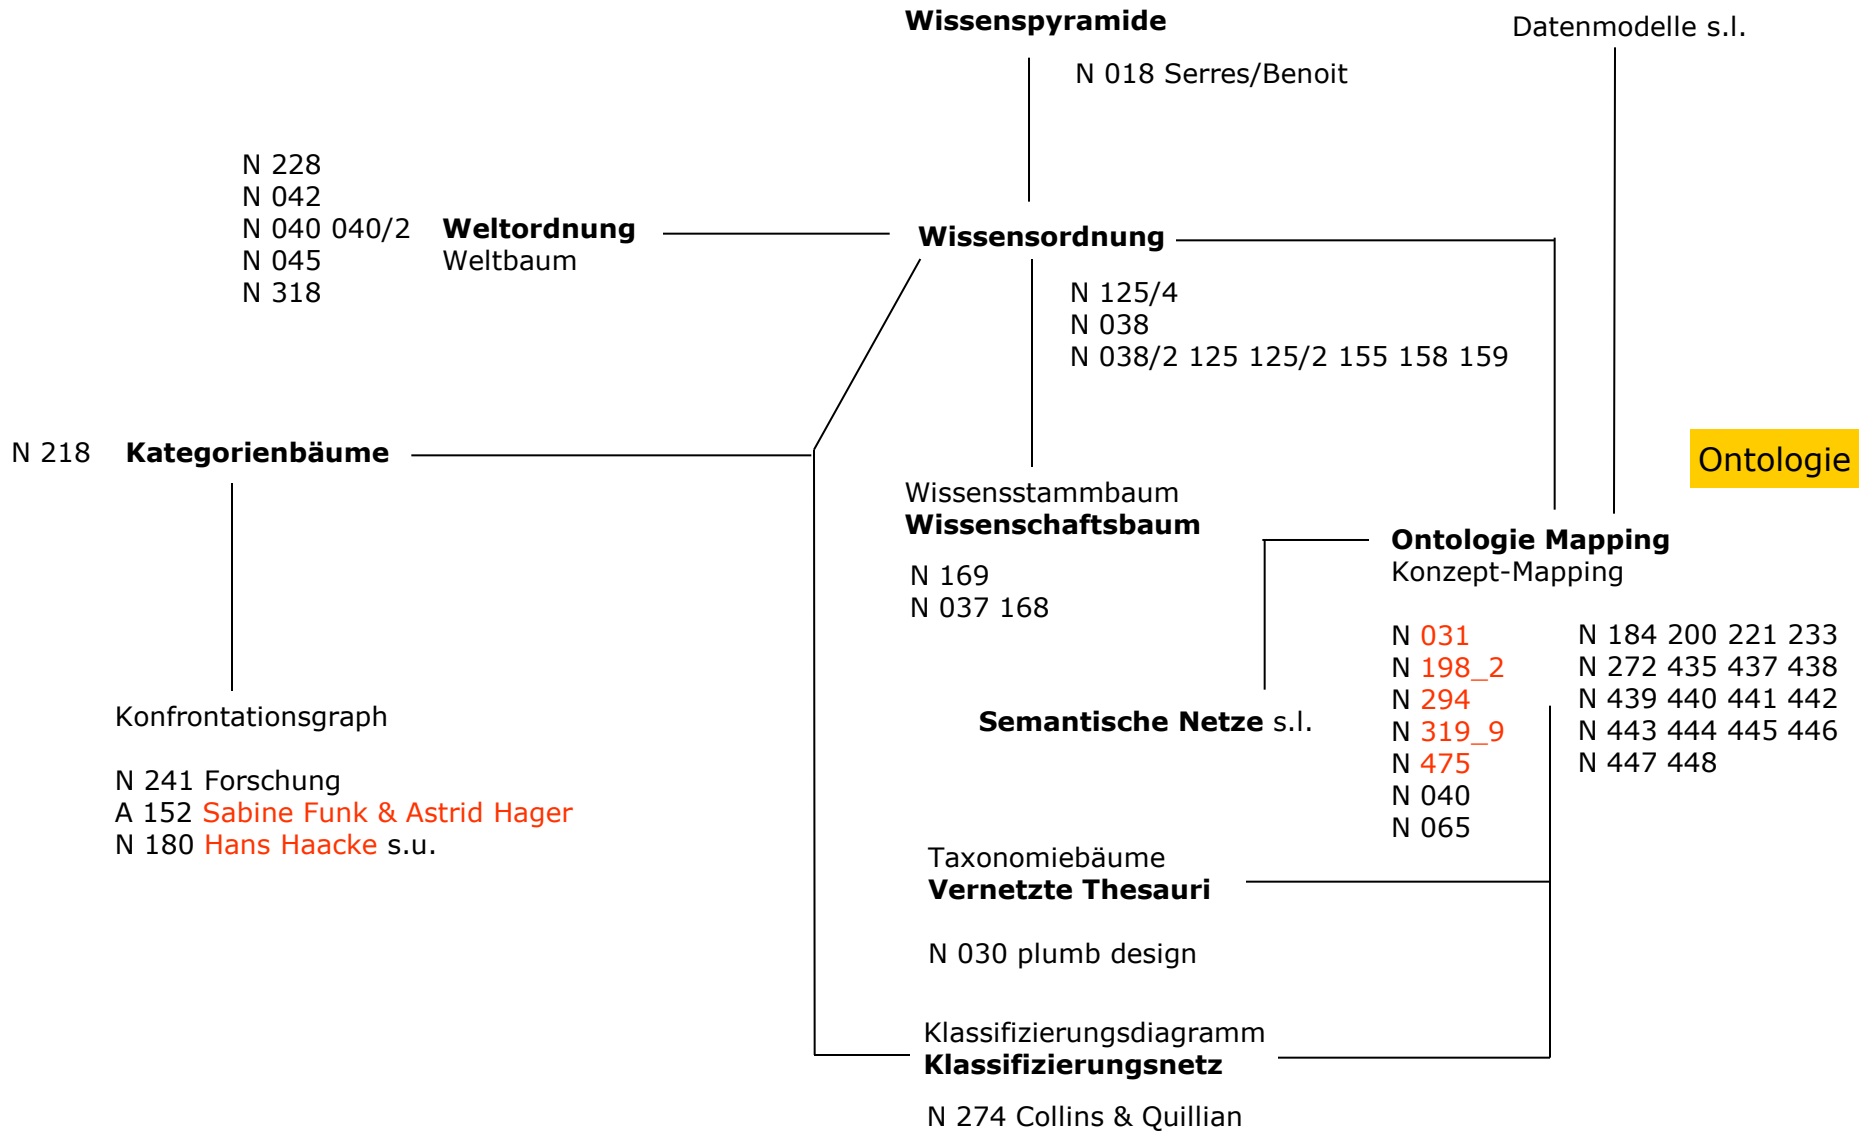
Wissenspyramide

N 018 Serres/Benoit

Datenmodelle s.l.

N 228
N 042
N 040 040/2
N 045
N 318

Weltordnung
Weltbaum

Wissensordnung

N 125/4
N 038
N 038/2 125 125/2 155 158 159

N 218 Kategorienbäume

Ontologie

Wissensstammbaum
Wissenschaftsbaum

N 169
N 037 168

Ontologie Mapping
Konzept-Mapping

N 031
N 198_2
N 294
N 319_9
N 475
N 040
N 065

N 184 200 221 233
N 272 435 437 438
N 439 440 441 442
N 443 444 445 446
N 447 448

Konfrontationsgraph

N 241 Forschung
A 152 Sabine Funk & Astrid Hager
N 180 Hans Haacke s.u.

Semantische Netze s.l.

Taxonomiebäume
Vernetzte Thesauri

N 030 plumb design

Klassifizierungsdiagramm
Klassifizierungsnetz

N 274 Collins & Quillian